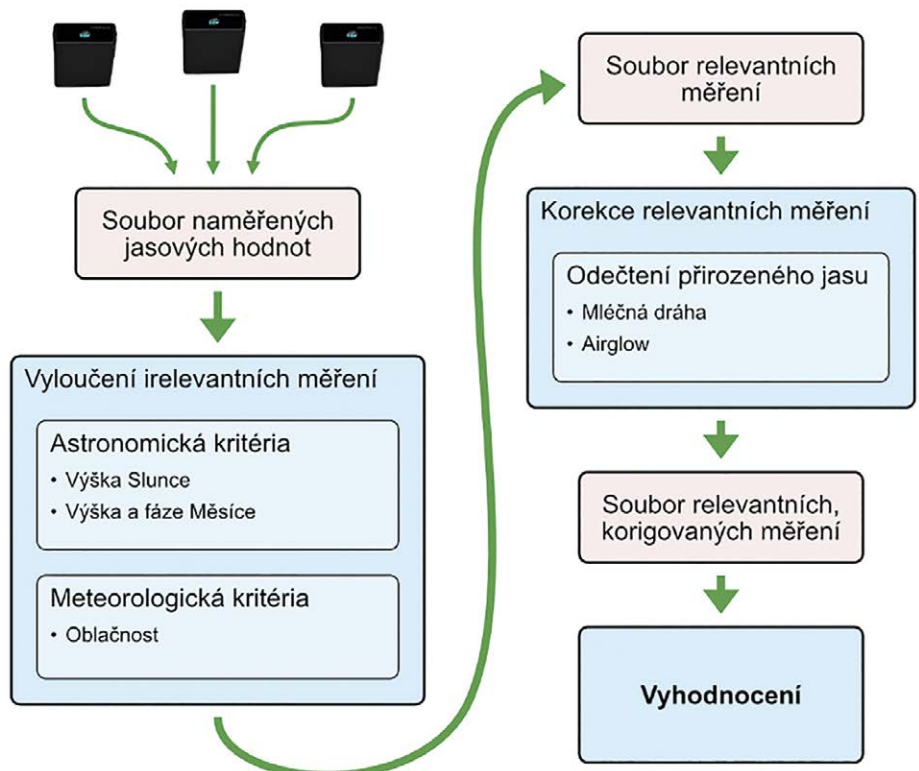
Soubor naměřených jasových hodnot

Vyloučení irelevantních měření

Astronomická kritéria
• Výška Slunce
• Výška a fáze Měsíce

Meteorologická kritéria
• Oblačnost

Soubor relevantních měření

Korekce relevantních měření

Odečtení přirozeného jasu
• Mléčná dráha
• Airglow

Soubor relevantních, korigovaných měření

Vyhodnocení